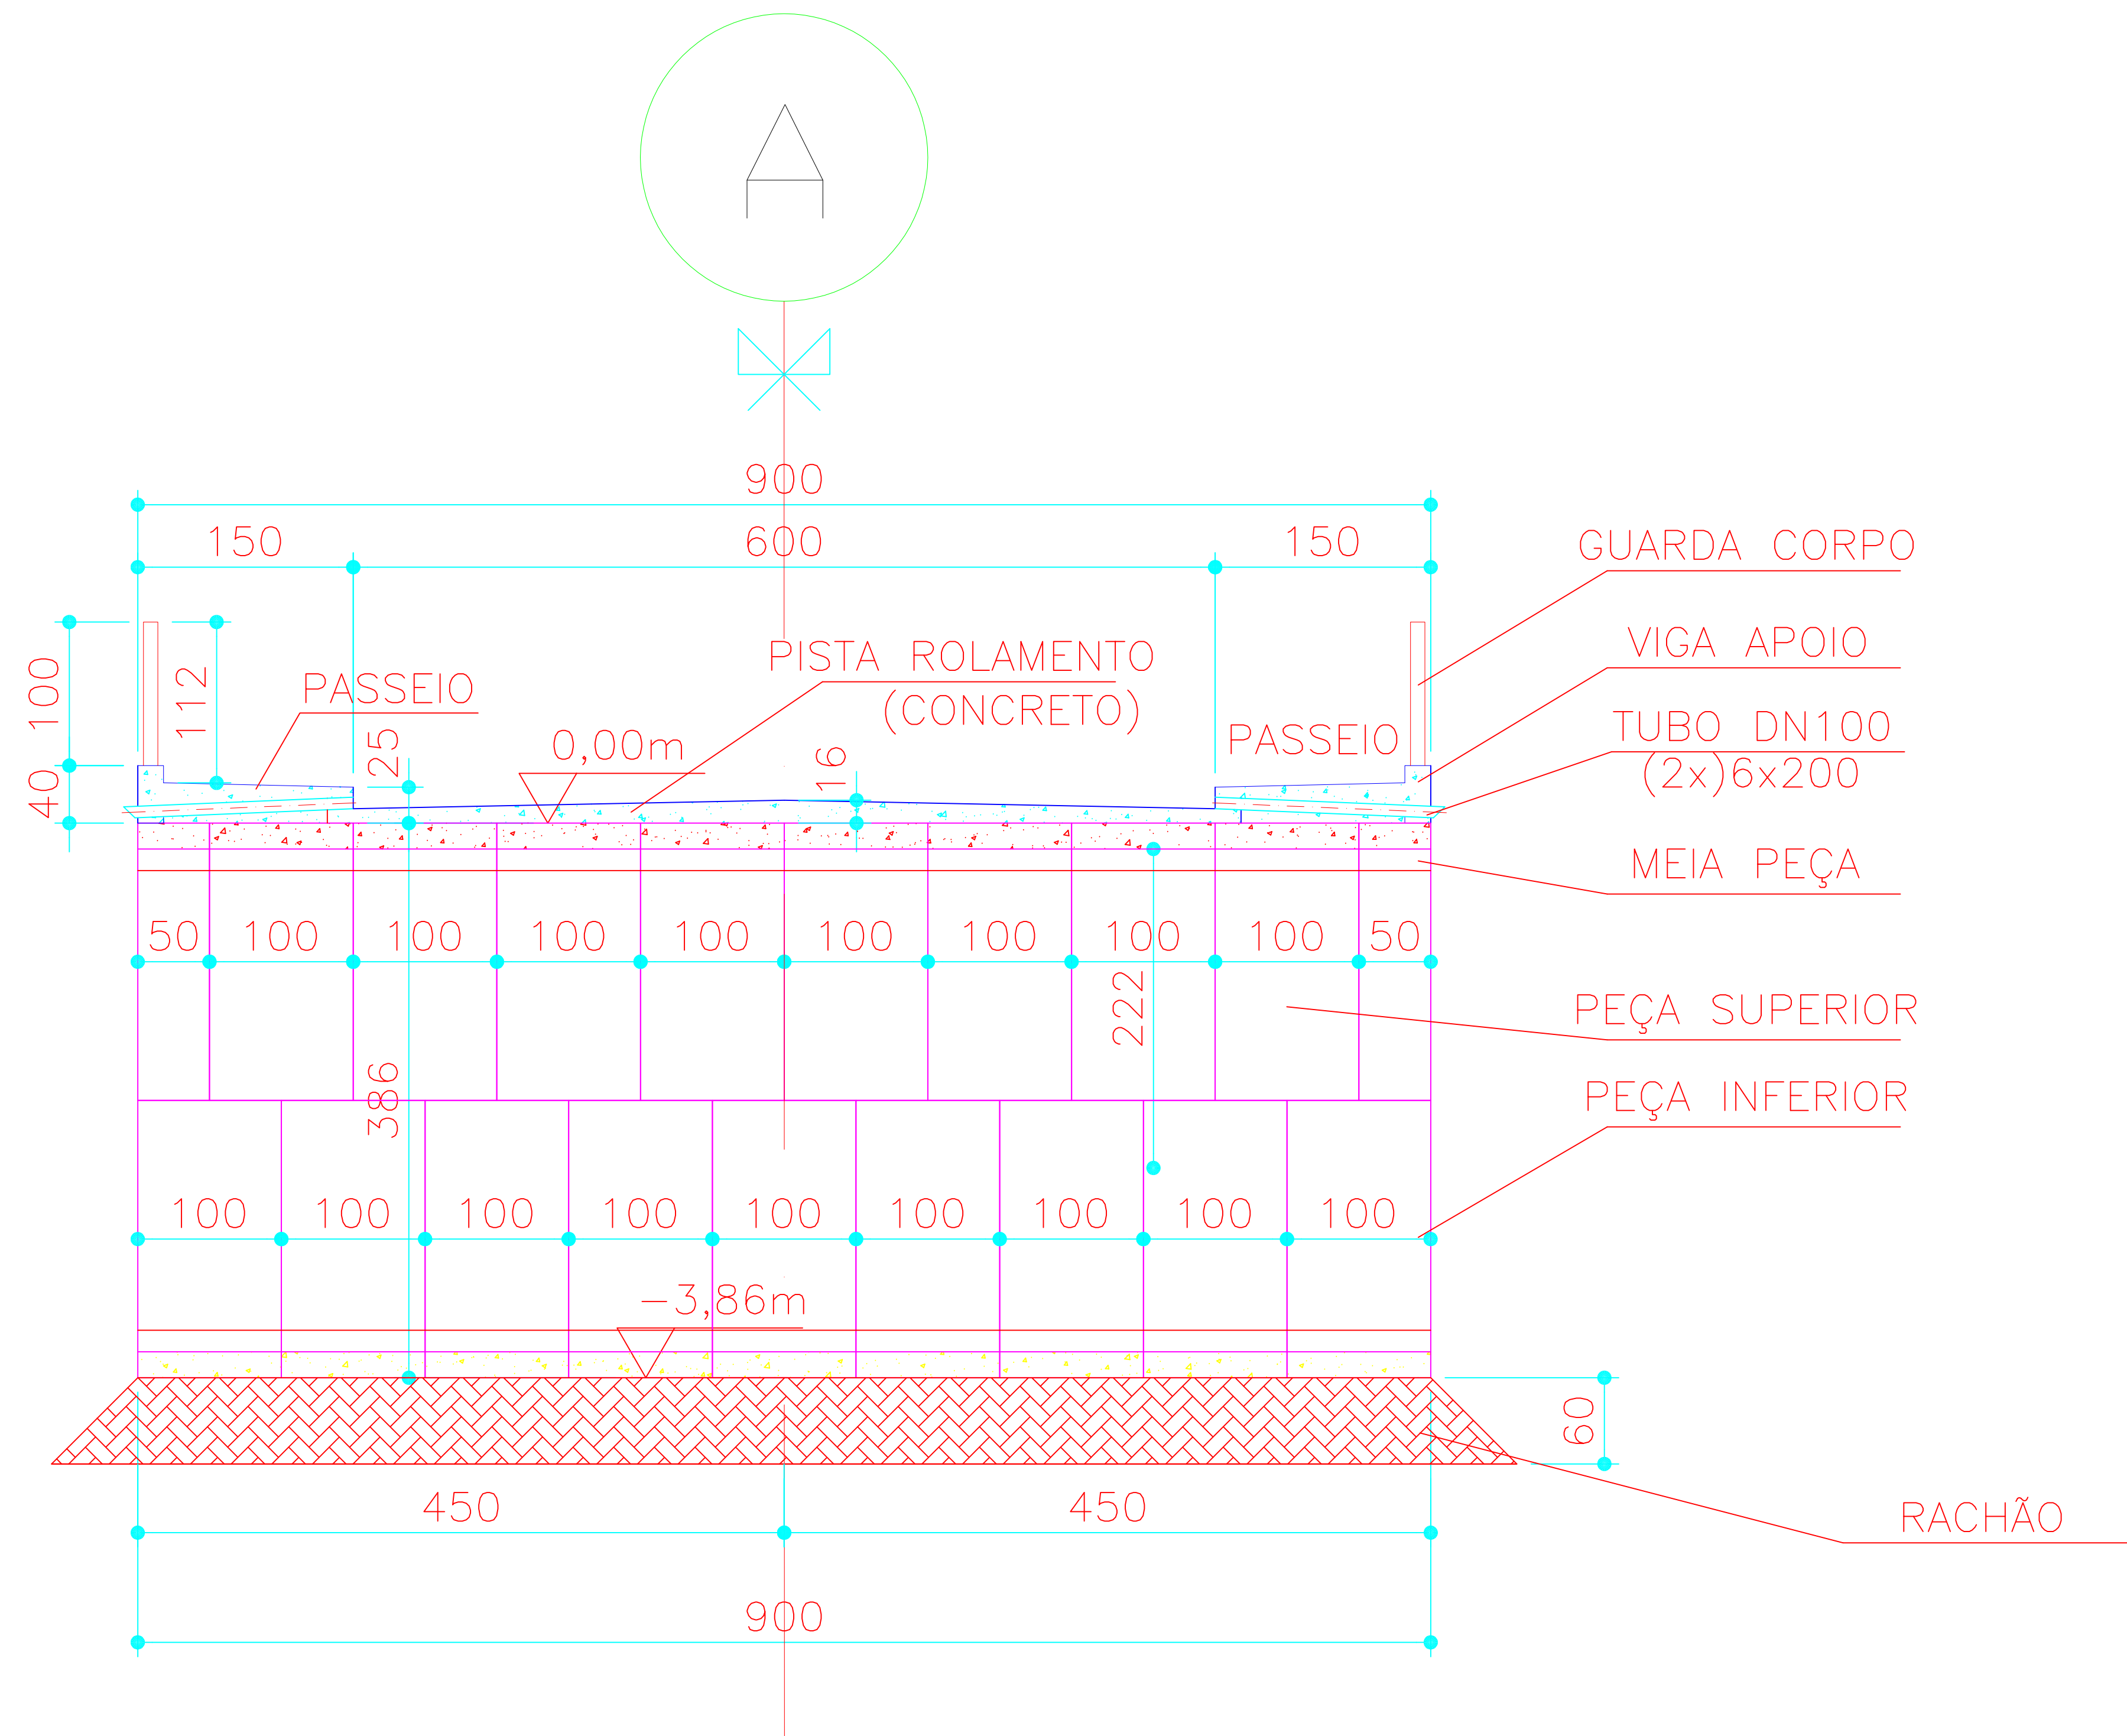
A

900

150

600

150

GUARDA CORPO

VIGA APOIO

TUBO DN100
(2x)6x200

PISTA ROLAMENTO
(CONCRETO)

PASSEIO

PASSEIO

0,00m

100

40

112

25

16

MEIA PEÇA

50 100 100 100 100 100 100 100 100 50

222

386

PEÇA SUPERIOR

PEÇA INFERIOR

100 100 100 100 100 100 100 100 100

-3,86m

60

RACHÃO

450

450

900